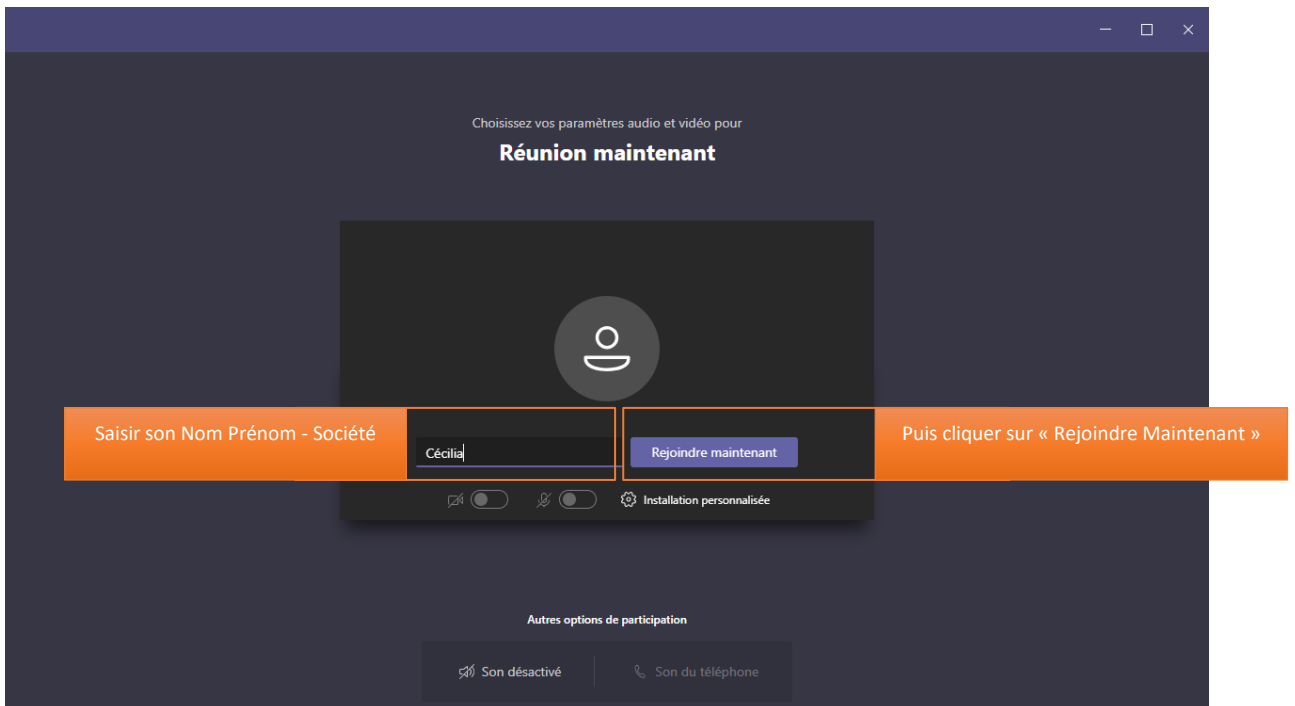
Choisissez vos paramètres audio et vidéo pour

Réunion maintenant

Saisir son Nom Prénom - Société

Cécilia

Rejoindre maintenant

Puis cliquer sur « Rejoindre Maintenant »

Installation personnalisée

Autres options de participation

Son désactivé

Son du téléphone